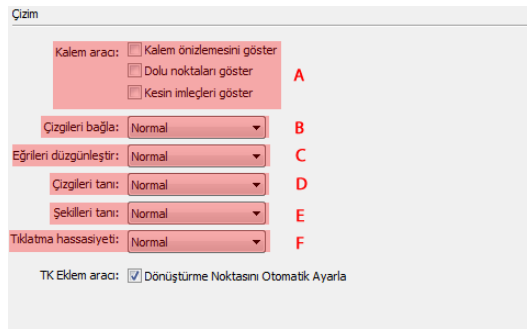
Çizim

Kalem aracı: Kalem önizlemesini göster
Dolu noktaları göster
Kesin imleçleri göster
A

Çizgileri bağla: Normal B

Eğrileri düzgünleştir: Normal C

Çizgileri tanı: Normal D

Şekilleri tanı: Normal E

Tıklatma hassasiyeti: Normal F

TK Eklem aracı: Dönüştürme Noktasını Otomatik Ayarla